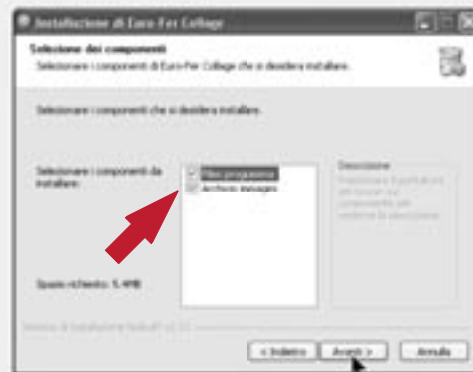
Installazione di Euro-Fer Collage

Selezione dei componenti
Selezionare i componenti di Euro-Fer Collage che si desidera installare.

Selezionare i componenti che si desidera installare.

Selezionare i componenti da installare:

File programma
Archivio immagini

Descrizione
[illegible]

Spazio richiesto: 5.4MB

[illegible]

< Indietro
Avanti >
Annulla